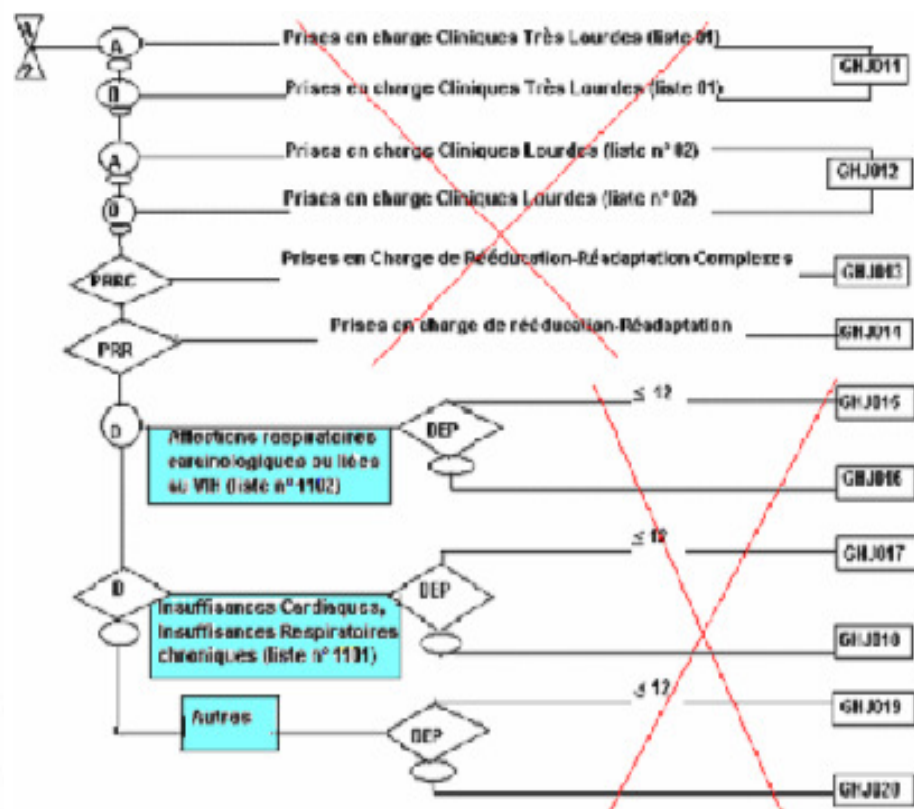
A

Prises en charge Cliniques Très Lourdes (liste 01)

GHJ011

B

Prises en charge Cliniques Très Lourdes (liste 01)

A

Prises en charge Cliniques Lourdes (liste n° 02)

GHJ012

B

Prises en charge Cliniques Lourdes (liste n° 02)

PRRC

Prises en Charge de Rééducation-Réadaptation Complexes

GHJ013

PRR

Prises en charge de rééducation-Réadaptation

GHJ014

D

Affections respiratoires carcinologiques ou liées au VIH (liste n° 1102)

DEP

≤ 12

GHJ015

GHJ016

D

Insuffisances Cardiaques, Insuffisances Respiratoires chroniques (liste n° 1101)

DEP

≤ 12

GHJ017

GHJ018

Autres

DEP

≤ 12

GHJ019

GHJ020